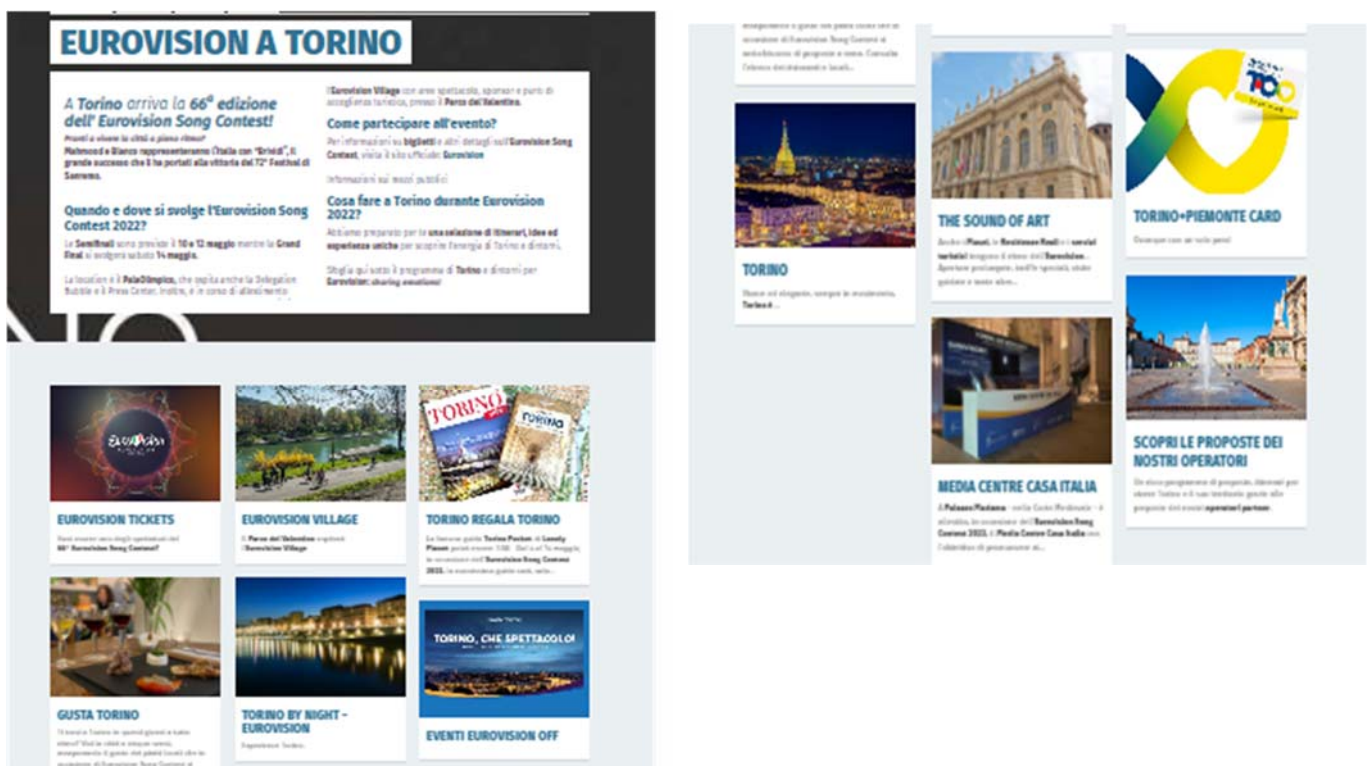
EUROVISION A TORINO

A Torino arriva la 66ª edizione dell' Eurovision Song Contest!

Pronti a vivere la città a pieno ritmo?

Mahmood e Blanco rappresenteranno l'Italia con "Brividi", il grande successo che li ha portati alla vittoria del 72° Festival di Sanremo.

Quando e dove si svolge l'Eurovision Song Contest 2022?

Le Semifinali sono previste il 10 e 12 maggio mentre la Grand Final si svolgerà sabato 14 maggio.

La location è il PalaOlimpico, che ospita anche la Delegation Bubble e il Press Center. Inoltre, è in corso di allestimento

l'Eurovision Village con aree spettacolo, sponsor e punti di accoglienza turistica, presso il Parco del Valentino.

Come partecipare all'evento?

Per informazioni su biglietti e altri dettagli sull'Eurovision Song Contest, visita il sito ufficiale: Eurovision

Informazioni sui mezzi pubblici

Cosa fare a Torino durante Eurovision 2022?

Abbiamo preparato per te una selezione di itinerari, idee ed esperienze uniche per scoprire l'energia di Torino e dintorni.

Sfoglia qui sotto il programma di Torino e dintorni per Eurovision: sharing emotions!

EUROVISION TICKETS

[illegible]

EUROVISION VILLAGE

Il Parco del Valentino ospiterà l'Eurovision Village

TORINO REGALA TORINO

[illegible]

GUSTA TORINO

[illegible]

TORINO BY NIGHT - EUROVISION

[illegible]

TORINO, CHE SPETTACOLO!

EVENTI EUROVISION OFF

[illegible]

TORINO

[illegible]

THE SOUND OF ART

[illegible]

MEDIA CENTRE CASA ITALIA

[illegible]

TORINO+PIEMONTE CARD

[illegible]

SCOPRI LE PROPOSTE DEI NOSTRI OPERATORI

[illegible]